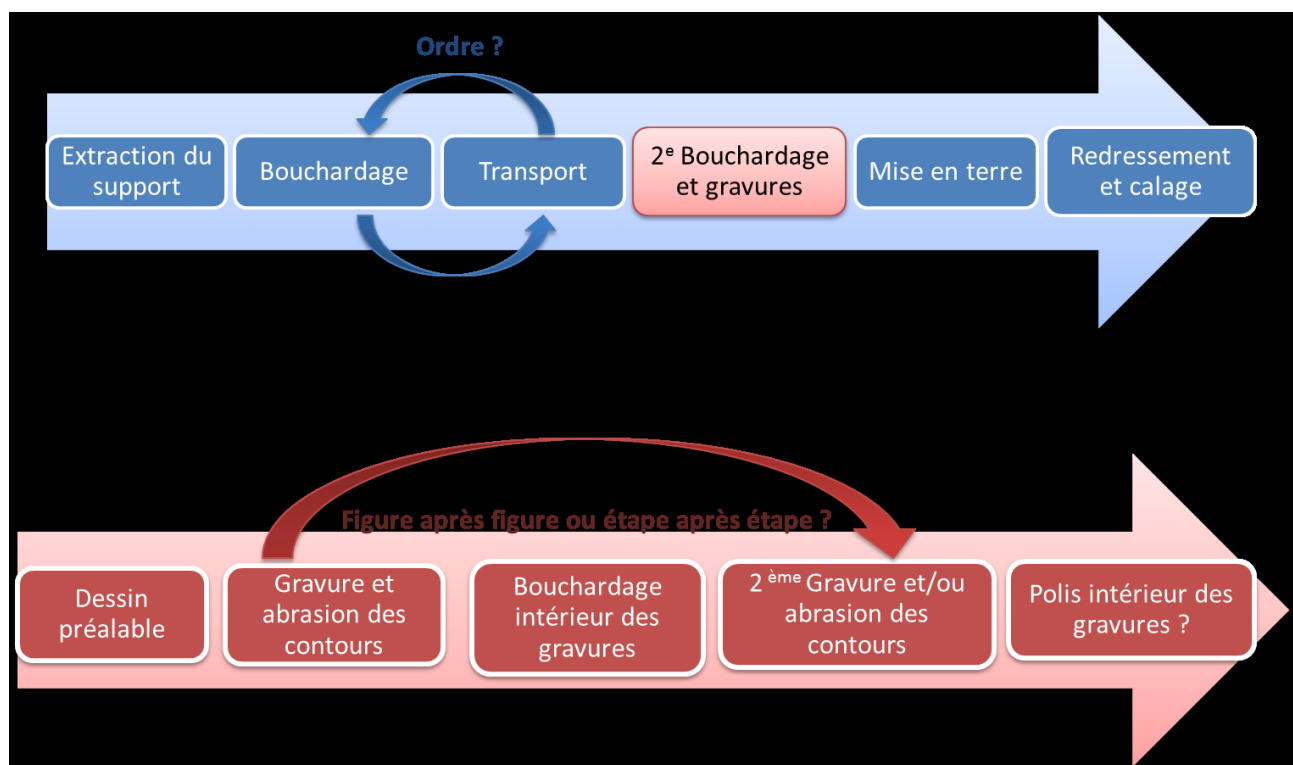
Ordre ?

Extraction du support

Bouchardage

Transport

2$^{e}$ Bouchardage et gravures

Mise en terre

Redressement et calage

Figure après figure ou étape après étape ?

Dessin préalable

Gravure et abrasion des contours

Bouchardage intérieur des gravures

2$^{ème}$ Gravure et/ou abrasion des contours

Polis intérieur des gravures ?